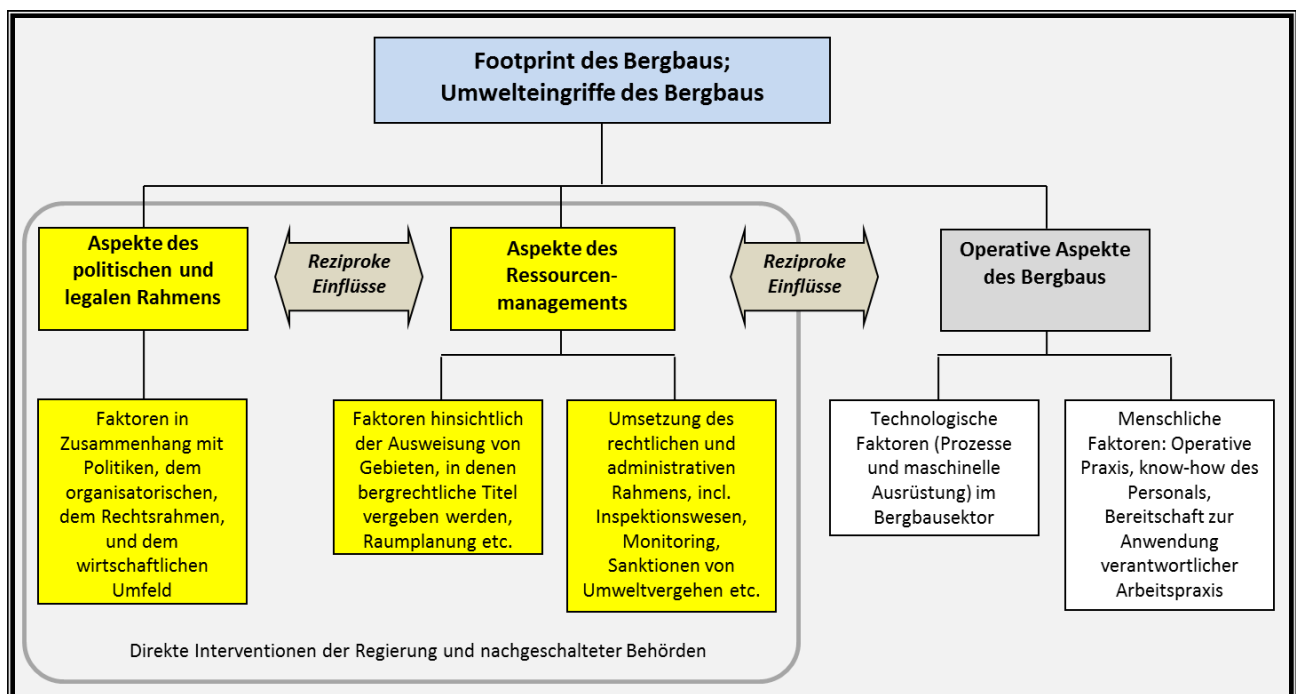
Footprint des Bergbaus;
Umwelteingriffe des Bergbaus

Aspekte des politischen und legalen Rahmens

Reziproke Einflüsse

Aspekte des Ressourcenmanagements

Reziproke Einflüsse

Operative Aspekte des Bergbaus

Faktoren in Zusammenhang mit Politiken, dem organisatorischen, dem Rechtsrahmen, und dem wirtschaftlichen Umfeld

Faktoren hinsichtlich der Ausweisung von Gebieten, in denen bergrechtliche Titel vergeben werden, Raumplanung etc.

Umsetzung des rechtlichen und administrativen Rahmens, incl. Inspektionswesen, Monitoring, Sanktionen von Umweltvergehen etc.

Technologische Faktoren (Prozesse und maschinelle Ausrüstung) im Bergbausektor

Menschliche Faktoren: Operative Praxis, know-how des Personals, Bereitschaft zur Anwendung verantwortlicher Arbeitspraxis

Direkte Interventionen der Regierung und nachgeschalteter Behörden